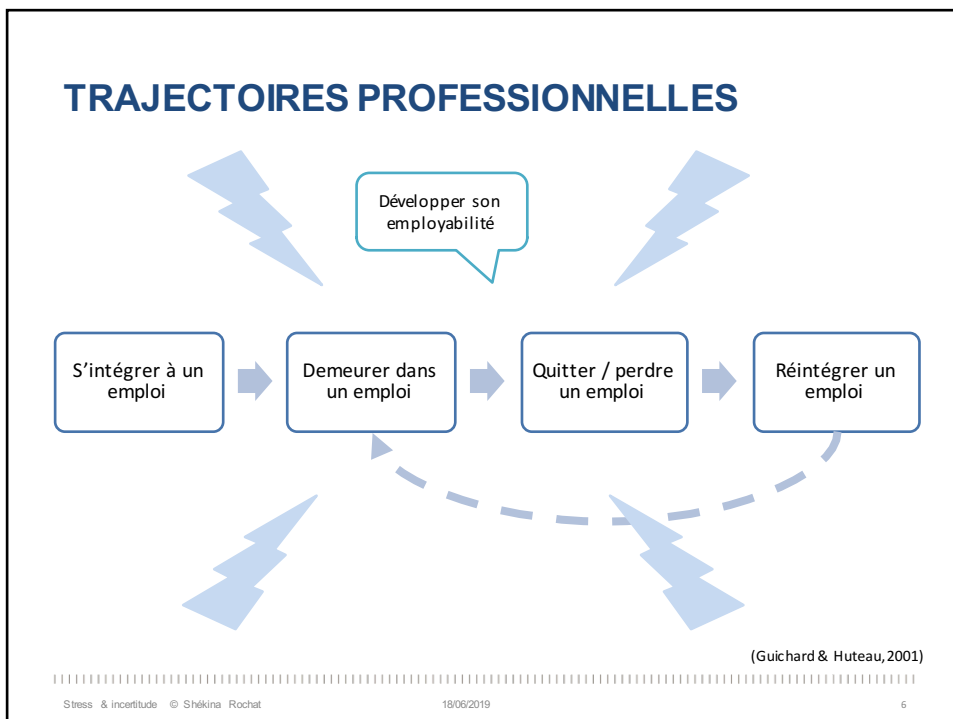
TRAJECTOIRES PROFESSIONNELLES

Développer son employabilité

S'intégrer à un emploi

Demeurer dans un emploi

Quitter / perdre un emploi

Réintégrer un emploi

(Guichard & Huteau, 2001)

Stress & incertitude © Shékina Rochat

18/06/2019

6